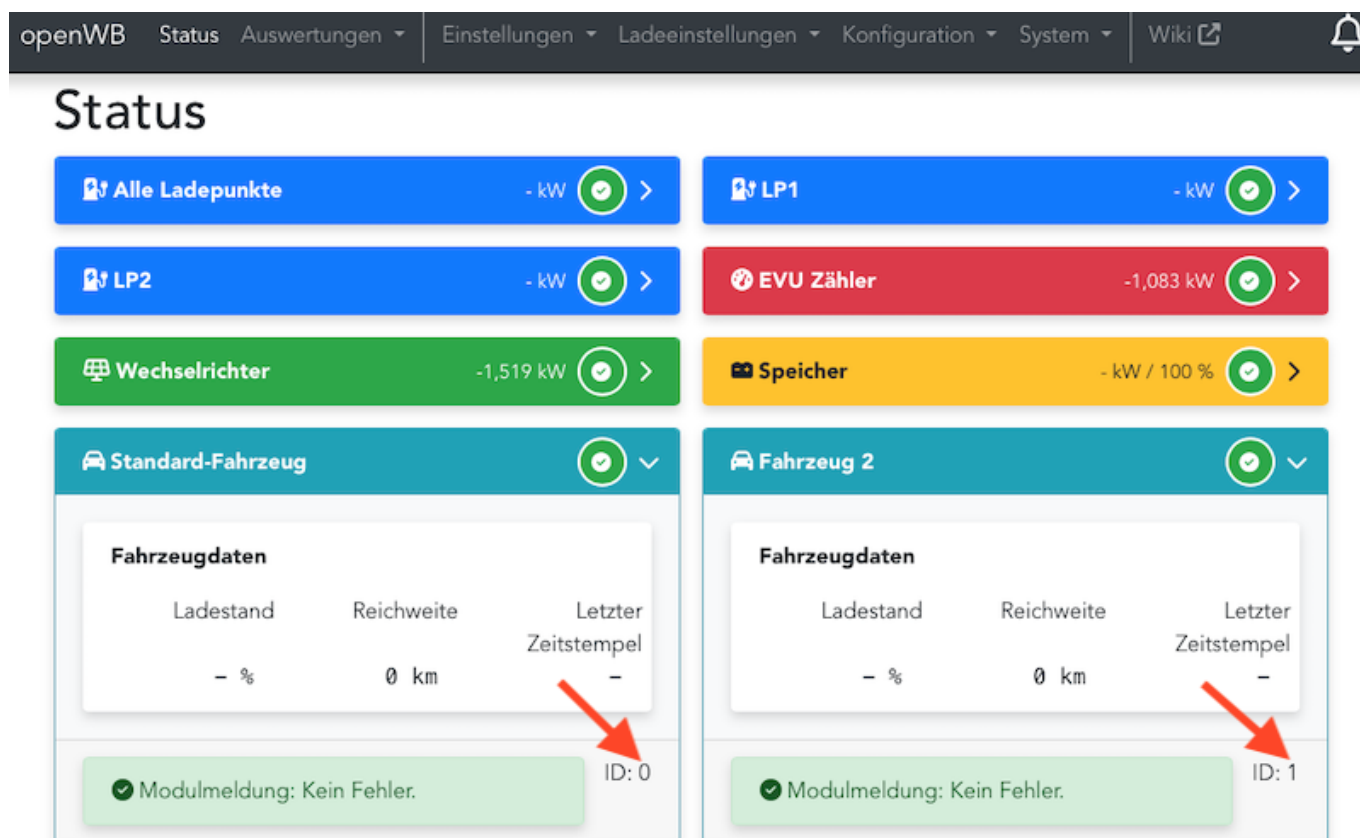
openWB Status Auswertungen Einstellungen Ladeeinstellungen Konfiguration System Wiki

Status

Alle Ladepunkte - kW

LP1 - kW

LP2 - kW

EVU Zähler -1,083 kW

Wechselrichter -1,519 kW

Speicher - kW / 100 %

Standard-Fahrzeug

Fahrzeugdaten

| Ladestand | Reichweite | Letzter Zeitstempel |
|---|---|---|
| – % | 0 km | – |

ID: 0

Modulmeldung: Kein Fehler.

Fahrzeug 2

Fahrzeugdaten

| Ladestand | Reichweite | Letzter Zeitstempel |
|---|---|---|
| – % | 0 km | – |

ID: 1

Modulmeldung: Kein Fehler.